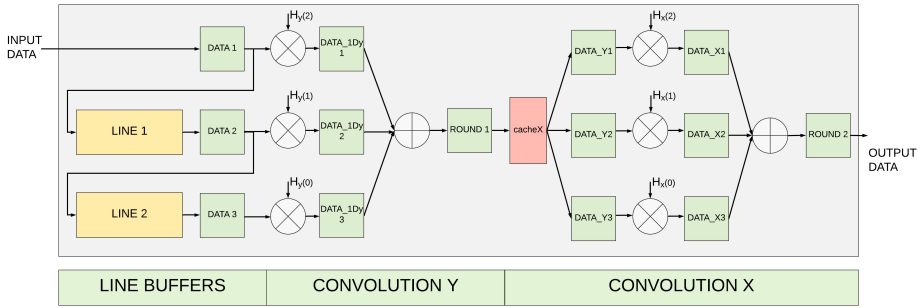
INPUT DATA

DATA 1

$H_y(2)$

DATA_1Dy 1

LINE 1

DATA 2

$H_y(1)$

DATA_1Dy 2

ROUND 1

cacheX

DATA_Y1

$H_x(2)$

DATA_X1

DATA_Y2

$H_x(1)$

DATA_X2

ROUND 2

OUTPUT DATA

LINE 2

DATA 3

$H_y(0)$

DATA_1Dy 3

DATA_Y3

$H_x(0)$

DATA_X3

| LINE BUFFERS | CONVOLUTION Y | CONVOLUTION X |
|---|---|---|